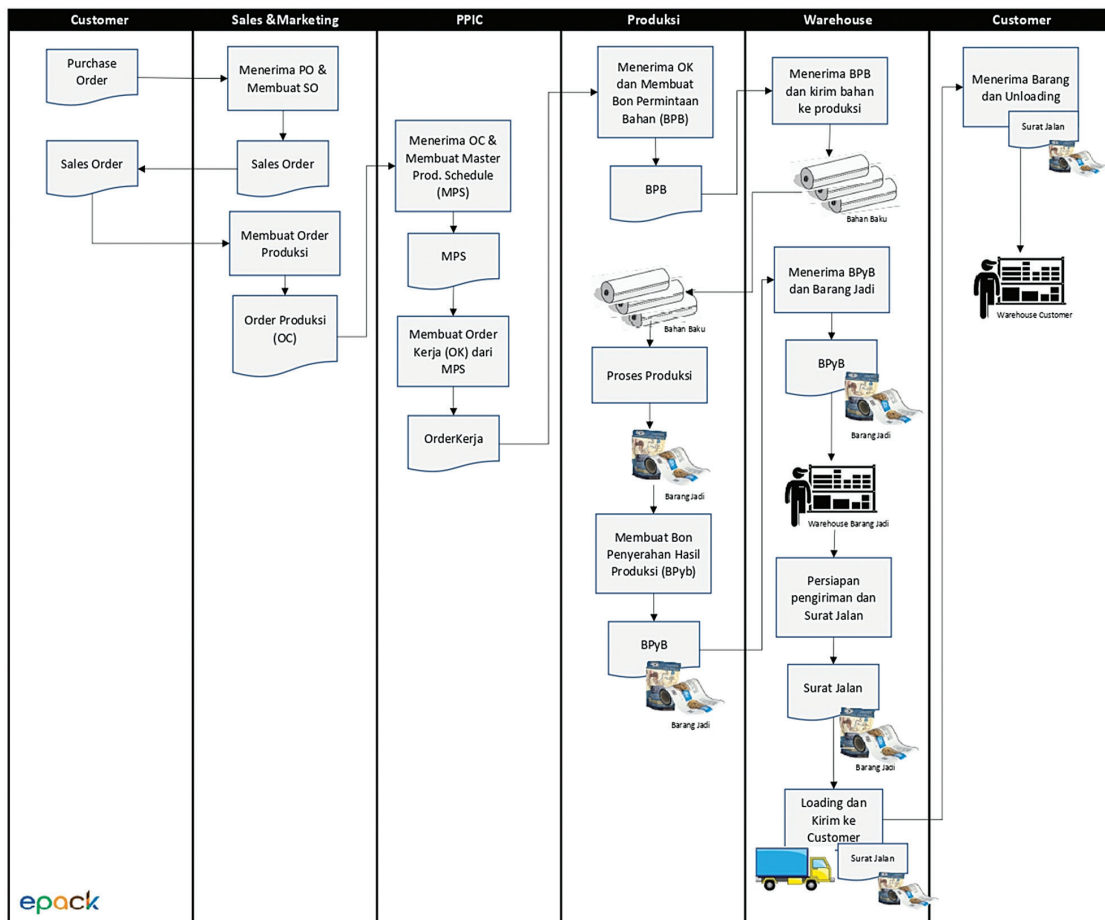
| Customer | Sales &Marketing | PPIC | Produksi | Warehouse | Customer |
|---|---|---|---|---|---|

Purchase Order

Menerima PO & Membuat SO

Sales Order

Sales Order

Membuat Order Produksi

Order Produksi (OC)

Menerima OC & Membuat Master Prod. Schedule (MPS)

MPS

Membuat Order Kerja (OK) dari MPS

OrderKerja

Menerima OK dan Membuat Bon Permintaan Bahan (BPB)

BPB

Bahan Baku

Proses Produksi

Barang Jadi

Membuat Bon Penyerahan Hasil Produksi (BPyb)

BPyB

Barang Jadi

Menerima BPB dan kirim bahan ke produksi

Bahan Baku

Menerima BPyB dan Barang Jadi

BPyB

Barang Jadi

Warehouse Barang Jadi

Persiapan pengiriman dan Surat Jalan

Surat Jalan

Barang Jadi

Loading dan Kirim ke Customer

Surat Jalan

Menerima Barang dan Unloading

Surat Jalan

Warehouse Customer

epack